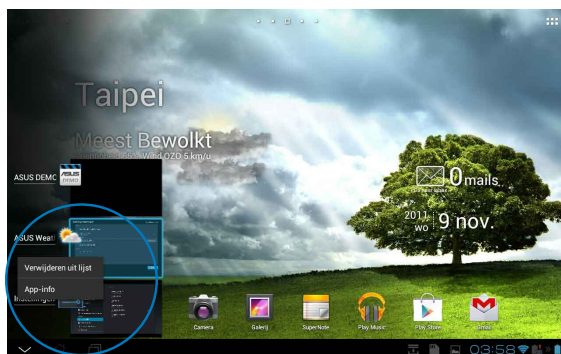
Taipei

Meest Bewolkt

Wind OZO 5 km/u

ASUS DEMO

ASUS

ASUS Weat

Verwijderen uit lijst

App-info

Instellingen

0 mails

2011 wo 9 nov.

Camera

Galerij

SuperNote

Play Music

Play Store

Gmail

03:58